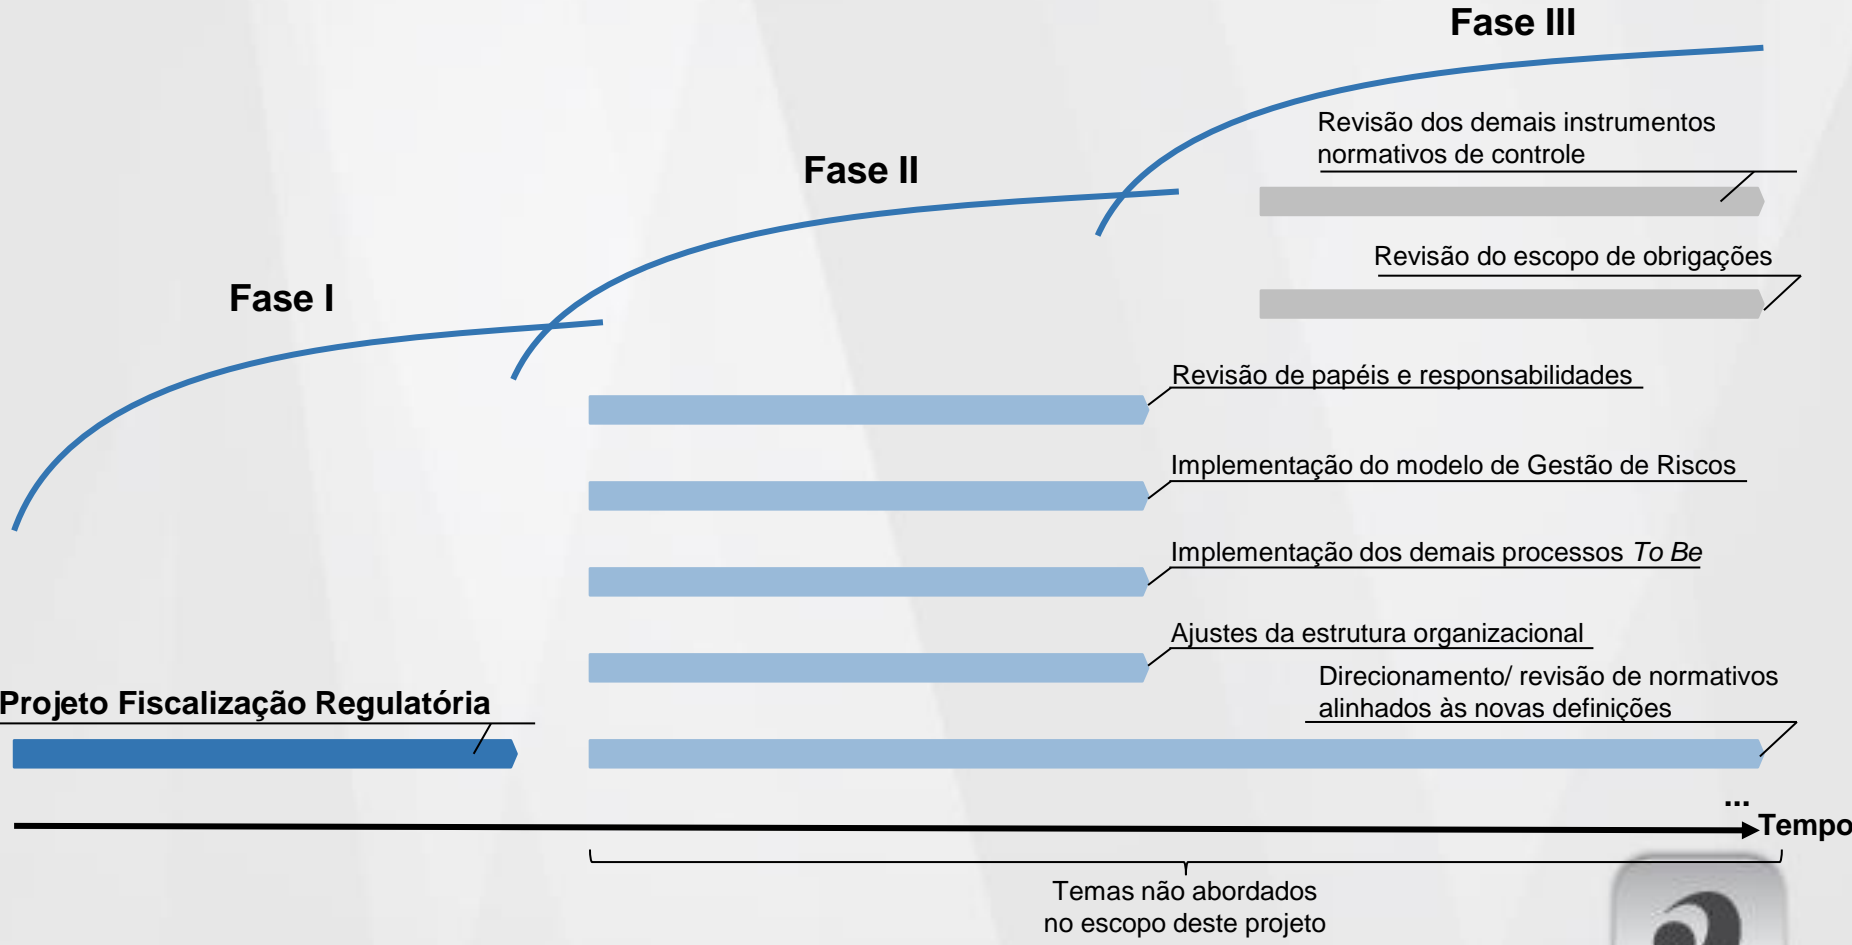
Fase III

Fase II

Fase I

Revisão dos demais instrumentos normativos de controle

Revisão do escopo de obrigações

Revisão de papéis e responsabilidades

Implementação do modelo de Gestão de Riscos

Implementação dos demais processos *To Be*

Ajustes da estrutura organizacional

Direcionamento/ revisão de normativos alinhados às novas definições

Projeto Fiscalização Regulatória

...

Tempo

Temas não abordados no escopo deste projeto